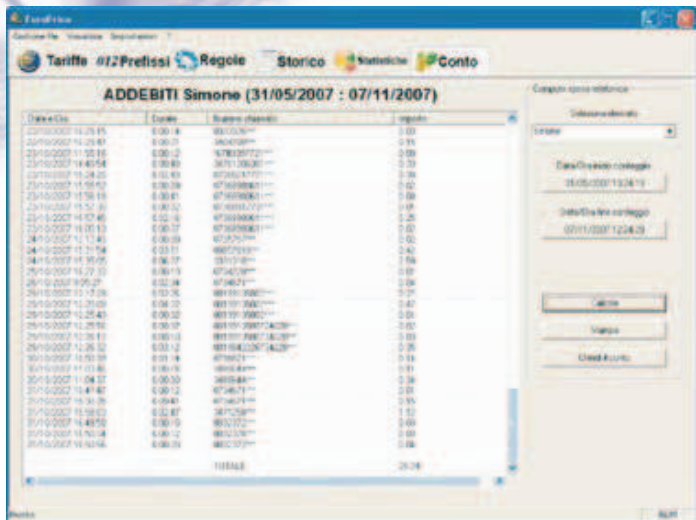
TeleFrice

Tariffe 012Prefissi Regole Storico Statistiche Conto

ADDEBITI Simone (31/05/2007 : 07/11/2007)

| Data e Ora | Durata | Numero chiamato | Importo |
|---|---|---|---|
| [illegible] | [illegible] | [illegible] | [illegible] |

TOTALE

Calcolo spesa telefonica

Seleziona utente

Simone

Data/Ora inizio conteggio

31/05/2007 13:24:13

Data/Ora fine conteggio

07/11/2007 12:24:29

Calcola

Stampa

Chiudi il conto

Pronto